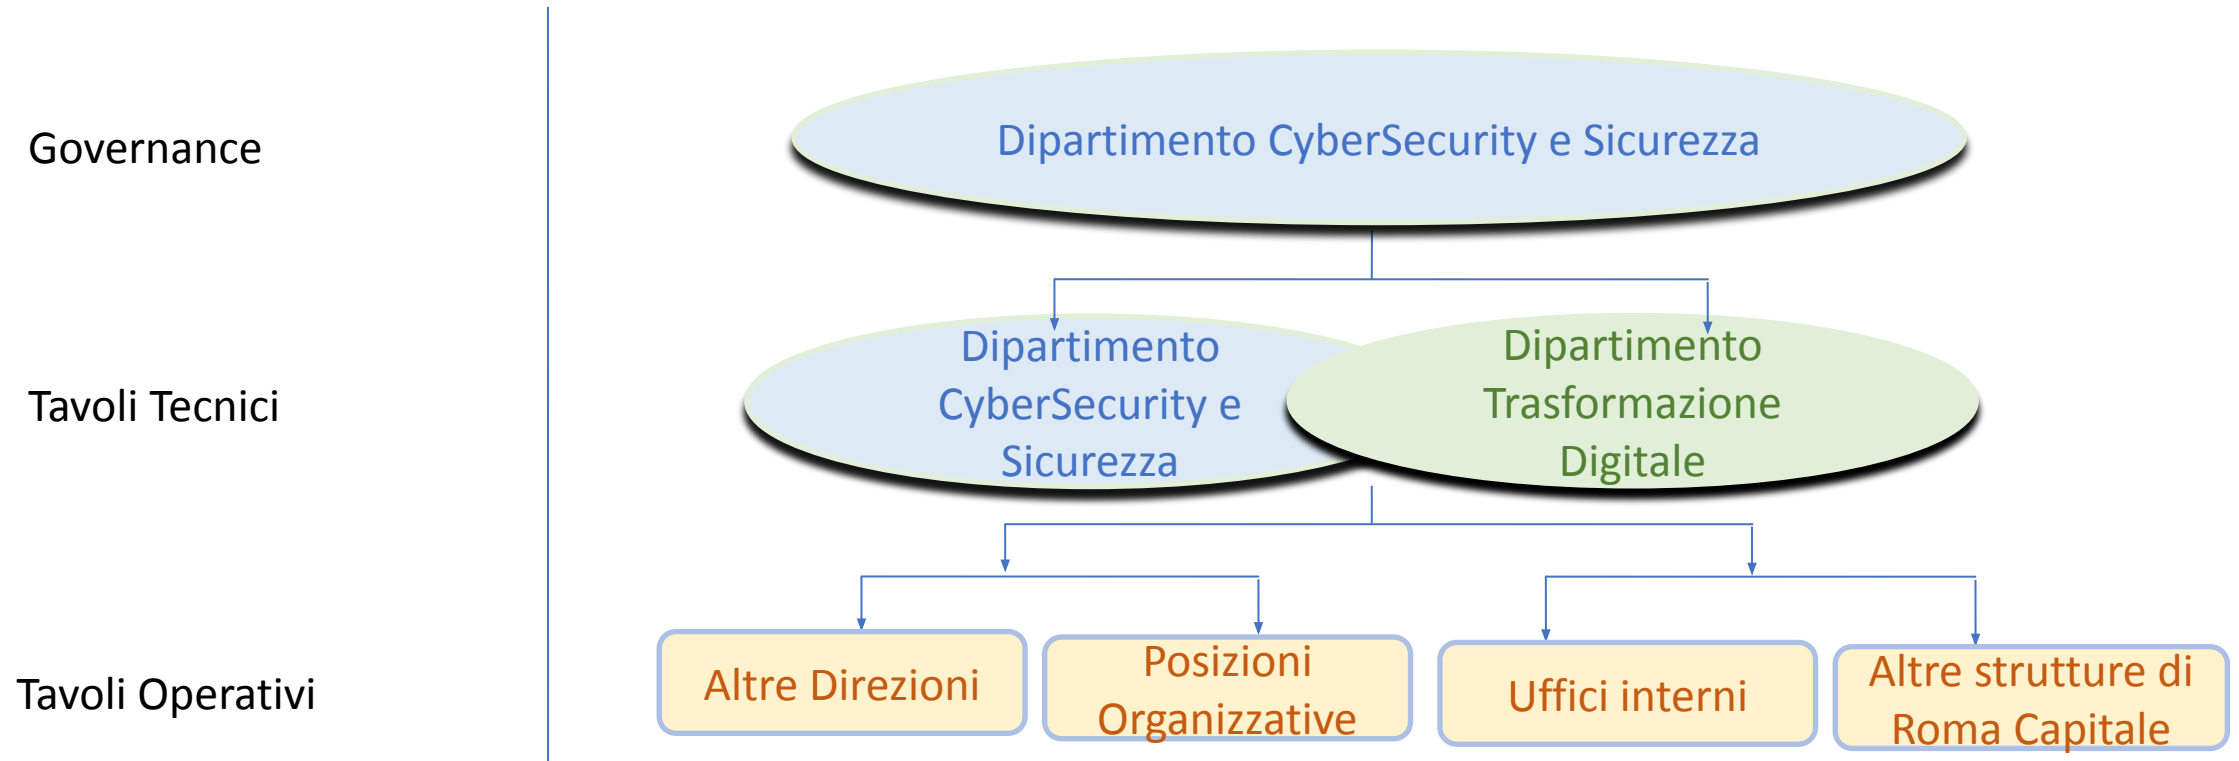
Governance

Tavoli Tecnici

Tavoli Operativi

Dipartimento CyberSecurity e Sicurezza

Dipartimento CyberSecurity e Sicurezza

Dipartimento Trasformazione Digitale

Altre Direzioni

Posizioni Organizzative

Uffici interni

Altre strutture di Roma Capitale